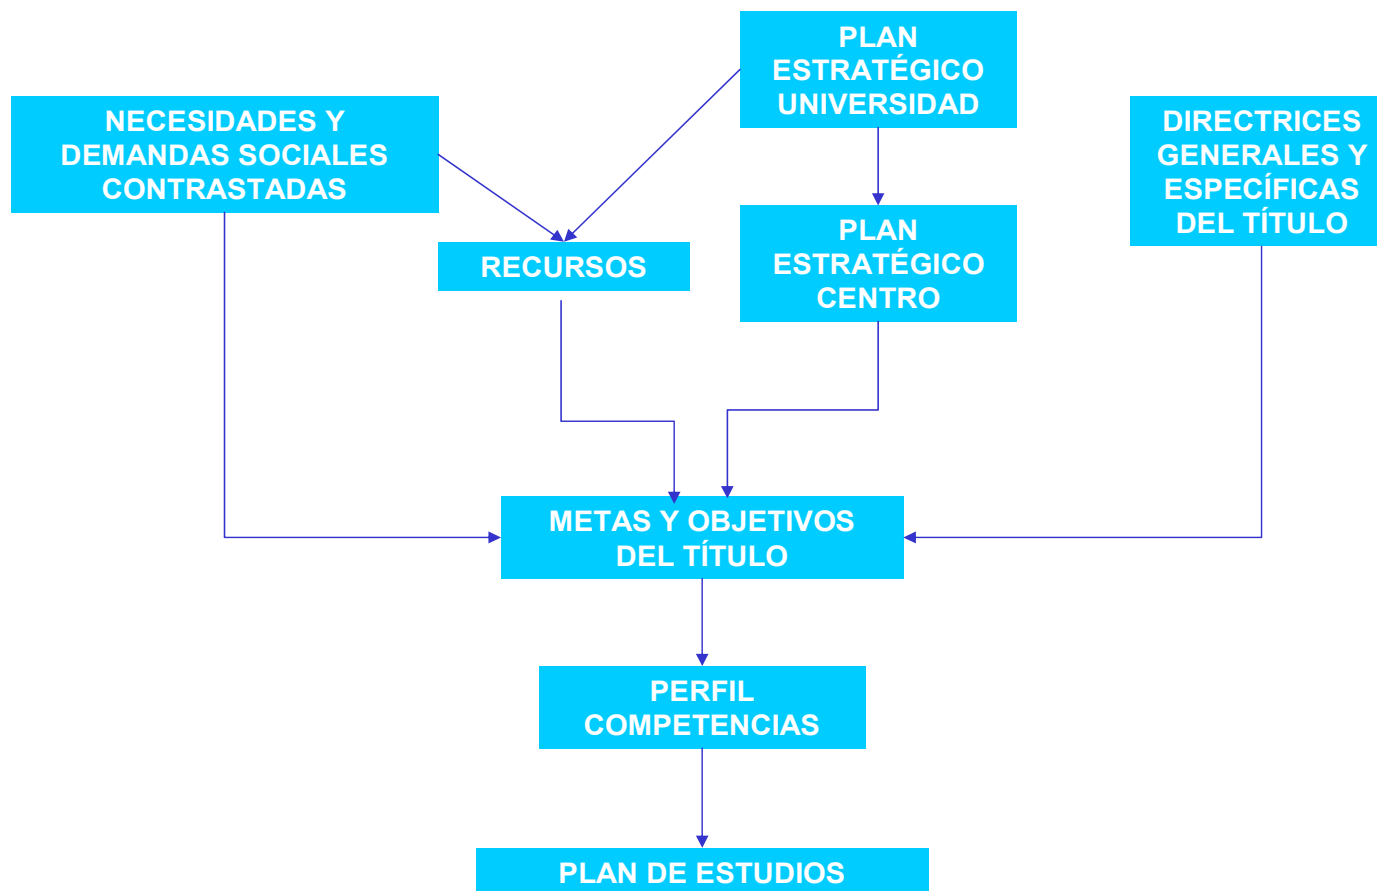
PLAN ESTRATÉGICO UNIVERSIDAD

NECESIDADES Y DEMANDAS SOCIALES CONTRASTADAS

DIRECTRICES GENERALES Y ESPECÍFICAS DEL TÍTULO

RECURSOS

PLAN ESTRATÉGICO CENTRO

METAS Y OBJETIVOS DEL TÍTULO

PERFIL COMPETENCIAS

PLAN DE ESTUDIOS